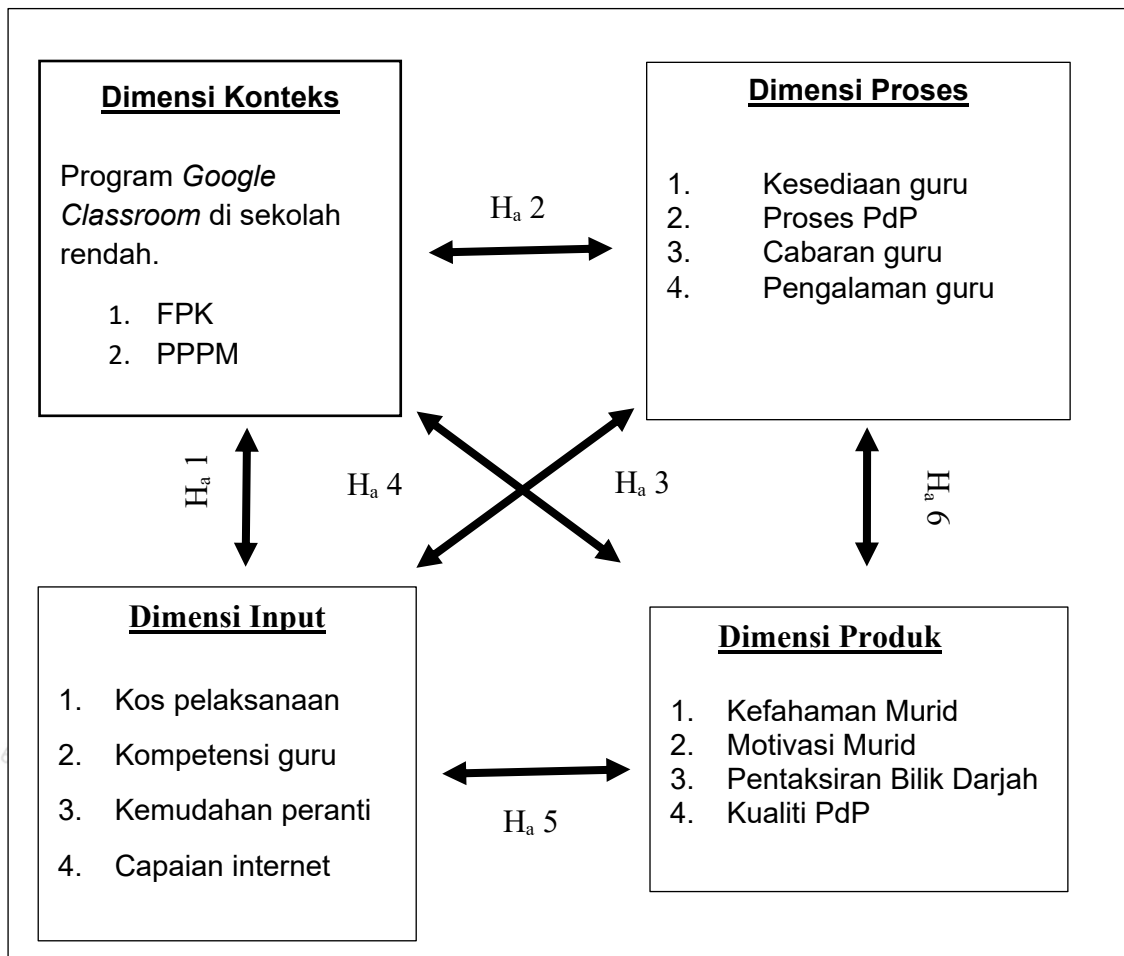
**Dimensi Konteks**

Program *Google Classroom* di sekolah rendah.

1. FPK
2. PPPM

**Dimensi Proses**

1. Kesediaan guru
2. Proses PdP
3. Cabaran guru
4. Pengalaman guru

$H_a$ 2

$H_a$ 1

$H_a$ 4

$H_a$ 3

$H_a$ 6

**Dimensi Input**

1. Kos pelaksanaan
2. Kompetensi guru
3. Kemudahan peranti
4. Capaian internet

**Dimensi Produk**

1. Kefahaman Murid
2. Motivasi Murid
3. Pentaksiran Bilik Darjah
4. Kualiti PdP

$H_a$ 5